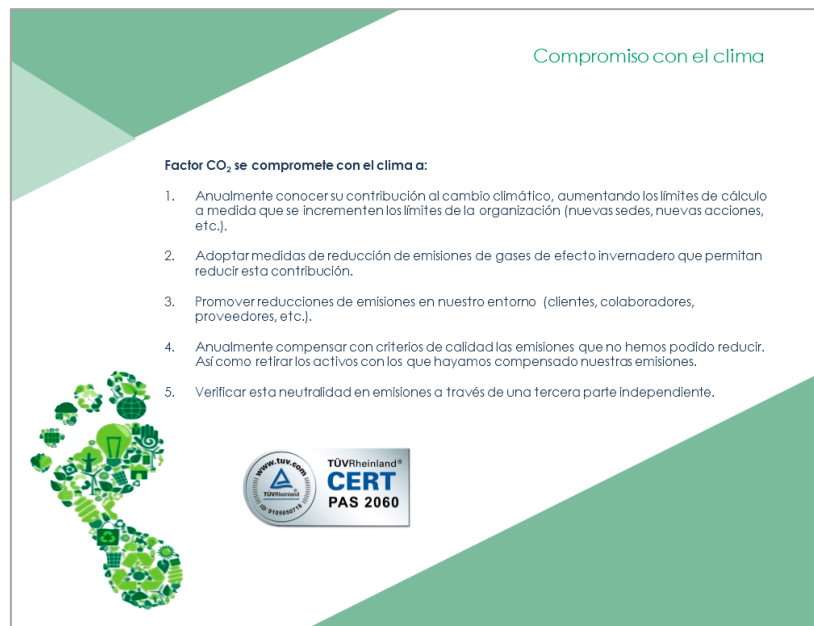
Compromiso con el clima

Factor $CO_2$ se compromete con el clima a:

1. Anualmente conocer su contribución al cambio climático, aumentando los límites de cálculo a medida que se incrementen los límites de la organización (nuevas sedes, nuevas acciones, etc.).

2. Adoptar medidas de reducción de emisiones de gases de efecto invernadero que permitan reducir esta contribución.

3. Promover reducciones de emisiones en nuestro entorno (clientes, colaboradores, proveedores, etc.).

4. Anualmente compensar con criterios de calidad las emisiones que no hemos podido reducir. Así como retirar los activos con los que hayamos compensado nuestras emisiones.

5. Verificar esta neutralidad en emisiones a través de una tercera parte independiente.

www.tuv.com
TÜVRheinland
ID 9105050715
TÜVRheinland®
CERT
PAS 2060